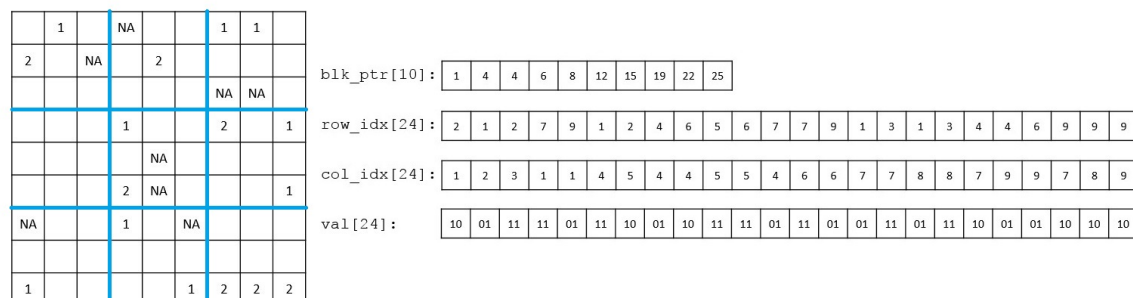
|  | 1 |  | NA |  |  | 1 | 1 |  |
|---|---|---|---|---|---|---|---|---|
| 2 |  | NA |  | 2 |  |  |  |  |
|  |  |  |  |  |  | NA | NA |  |
|  |  |  | 1 |  |  | 2 |  | 1 |
|  |  |  |  | NA |  |  |  |  |
|  |  |  | 2 | NA |  |  |  | 1 |
| NA |  |  | 1 |  | NA |  |  |  |
|  |  |  |  |  |  |  |  |  |
| 1 |  |  |  |  | 1 | 2 | 2 | 2 |

blk_ptr[10]:

| 1 | 4 | 4 | 6 | 8 | 12 | 15 | 19 | 22 | 25 |
|---|---|---|---|---|---|---|---|---|---|

row_idx[24]:

| 2 | 1 | 2 | 7 | 9 | 1 | 2 | 4 | 6 | 5 | 6 | 7 | 7 | 9 | 1 | 3 | 1 | 3 | 4 | 4 | 6 | 9 | 9 | 9 |
|---|---|---|---|---|---|---|---|---|---|---|---|---|---|---|---|---|---|---|---|---|---|---|---|

col_idx[24]:

| 1 | 2 | 3 | 1 | 1 | 4 | 5 | 4 | 4 | 5 | 5 | 4 | 6 | 6 | 7 | 7 | 8 | 8 | 7 | 9 | 9 | 7 | 8 | 9 |
|---|---|---|---|---|---|---|---|---|---|---|---|---|---|---|---|---|---|---|---|---|---|---|---|

val[24]:

| 10 | 01 | 11 | 11 | 01 | 11 | 10 | 01 | 10 | 11 | 11 | 01 | 11 | 01 | 01 | 11 | 01 | 11 | 10 | 01 | 01 | 10 | 10 | 10 |
|---|---|---|---|---|---|---|---|---|---|---|---|---|---|---|---|---|---|---|---|---|---|---|---|